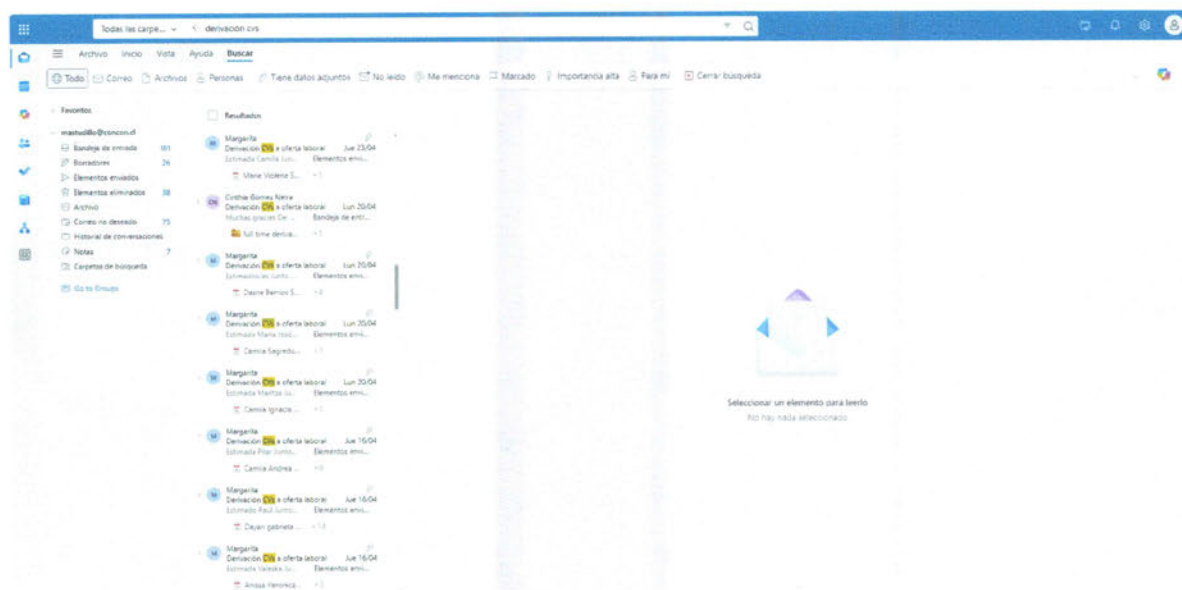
Todas las carpe... derivacion cvs

Archivo Inicio Vista Ayuda Buscar

Todo Correo Archivos Personas Tiene datos adjuntos No leído Me menciona Marcado Importancia alta Para mí Cerrar búsqueda

Favoritos

mastudillo@concon.cl
Bandeja de entrada 101
Borradores 26
Elementos enviados
Elementos eliminados 38
Archivo
Correo no deseado 75
Historial de conversaciones
Notas 7
Carpetas de búsqueda

Go to Groups

Resultados

Margarita
Derivación CVs a oferta laboral Jue 23/04
Estimada Camila Jun... Elementos envi...
Marie Violeta S... +1

Cinthia Gomez Neira
Derivación CVs a oferta laboral Lun 20/04
Muchas gracias De... Bandeja de entr...
full time deriva... +1

Margarita
Derivación CVs a oferta laboral Lun 20/04
Estimados as Junto... Elementos envi...
Daine Barrios S... +4

Margarita
Derivación CVs a oferta laboral Lun 20/04
Estimada Maria Isab... Elementos envi...
Camila Segredo... +1

Margarita
Derivación CVs a oferta laboral Lun 20/04
Estimada Maritza Ju... Elementos envi...
Camila Ignacia ... +1

Margarita
Derivación CVs a oferta laboral Jue 16/04
Estimada Pilar Junto... Elementos envi...
Camila Andrea ... +8

Margarita
Derivación CVs a oferta laboral Jue 16/04
Estimado Raúl Junto... Elementos envi...
Dayan gabriela ... +14

Margarita
Derivación CVs a oferta laboral Jue 16/04
Estimada Valeska Ju... Elementos envi...
Anissa Veronica... +3

Seleccionar un elemento para leerlo
No hay nada seleccionado